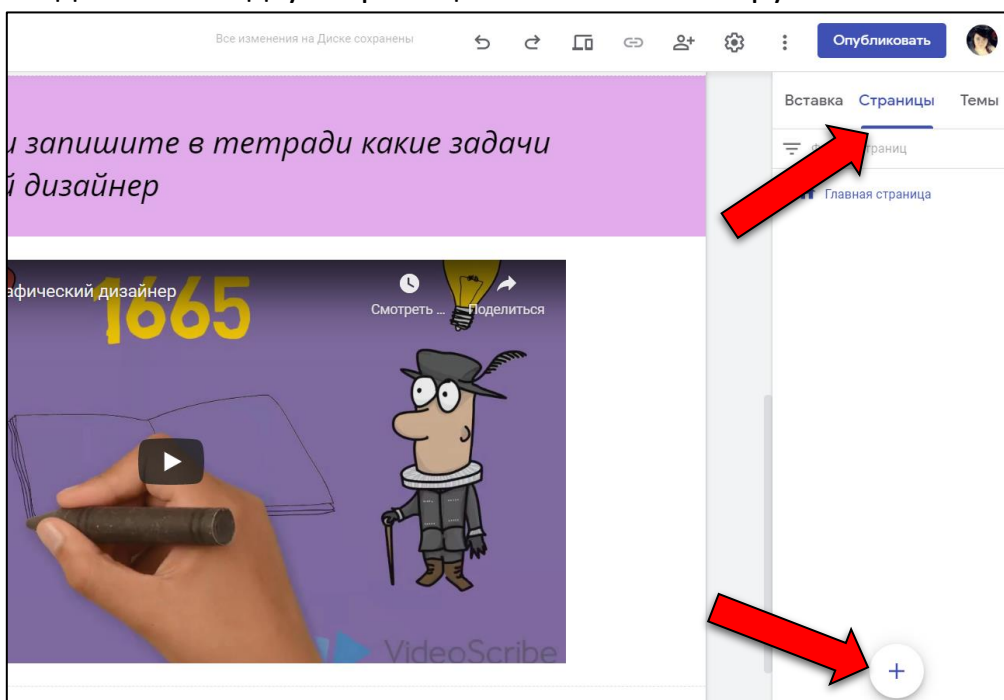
Все изменения на Диске сохранены

Опубликовать

Вставка Страницы Темы

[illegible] страниц

Главная страница

и запишите в тетради какие задачи
й дизайнер

афический дизайнер

1665

Смотреть ...

Поделиться

VideoScribe

+